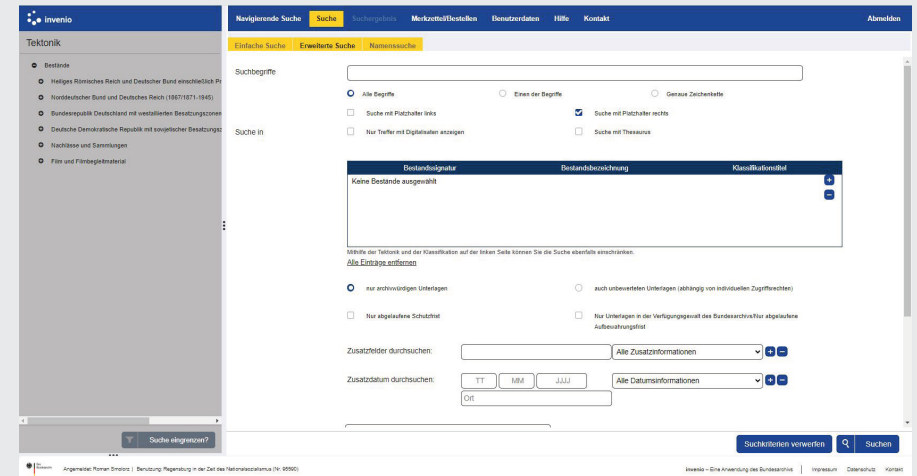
invenio

Tektonik

Bestände
Heiliges Römisches Reich und Deutscher Bund einschließlich Pr
Norddeutscher Bund und Deutsches Reich (1867/1871-1945)
Bundesrepublik Deutschland mit westalliierten Besatzungszonen
Deutsche Demokratische Republik mit sowjetischer Besatzungsz
Nachlässe und Sammlungen
Film und Filmbegleitmaterial

Suche eingrenzen?

Navigierende Suche | Suche | Suchergebnis | Merkzettel/Bestellen | Benutzerdaten | Hilfe | Kontakt | Abmelden

Einfache Suche | Erweiterte Suche | Namenssuche

Suchbegriffe

Alle Begriffe | Einen der Begriffe | Genaue Zeichenkette

Suche mit Platzhalter links | Suche mit Platzhalter rechts

Suche in

Nur Treffer mit Digitalisaten anzeigen | Suche mit Thesaurus

| Bestandssignatur | Bestandsbezeichnung | Klassifikationstitel |
|---|---|---|
| Keine Bestände ausgewählt | | |

Mithilfe der Tektonik und der Klassifikation auf der linken Seite können Sie die Suche ebenfalls einschränken.
Alle Einträge entfernen

nur archivwürdigen Unterlagen | auch unbewerteten Unterlagen (abhängig von individuellen Zugriffsrechten)

Nur abgelaufene Schutzfrist | Nur Unterlagen in der Verfügungsgewalt des Bundesarchivs/Nur abgelaufene Aufbewahrungsfrist

Zusatzfelder durchsuchen: Alle Zusatzinformationen

Zusatzdatum durchsuchen: TT MM JJJJ Alle Datumsinformationen
Ort

Suchkriterien verwerfen | Suchen

Angemeldet: Roman Smolorz | Benutzung: Regensburg in der Zeit des Nationalsozialismus (Nr. 95590)

invenio – Eine Anwendung des Bundesarchivs | Impressum | Datenschutz | Kontakt